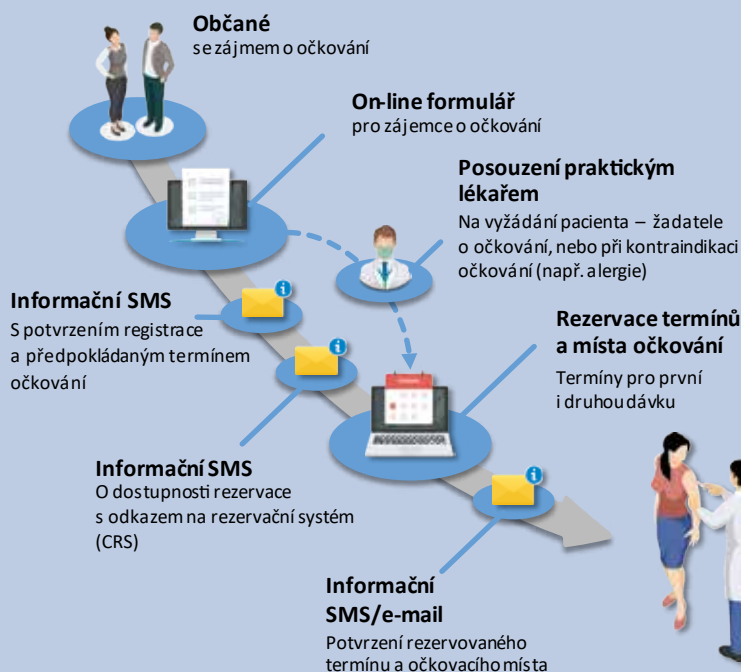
Občané
se zájmem o očkování

On-line formulář
pro zájemce o očkování

Posouzení praktickým lékařem
Na vyžádání pacienta – žadatele o očkování, nebo při kontraindikaci očkování (např. alergie)

Informační SMS
S potvrzením registrace a předpokládaným termínem očkování

Rezervace termínů a místa očkování
Termíny pro první i druhou dávku

Informační SMS
O dostupnosti rezervace s odkazem na rezervační systém (CRS)

Informační SMS/e-mail
Potvrzení rezervovaného termínu a očkovacího místa